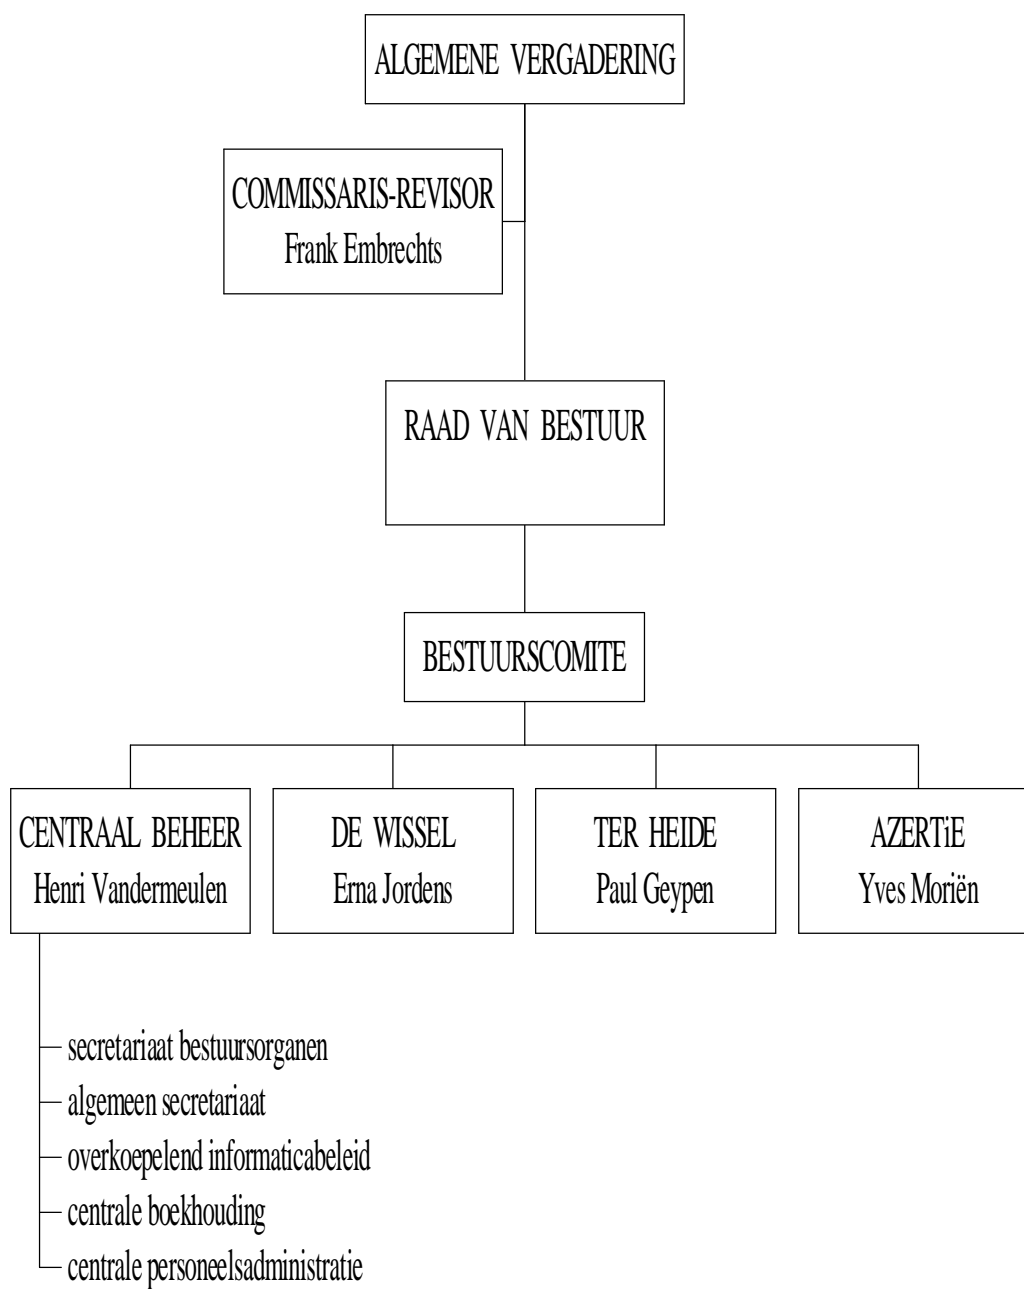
ALGEMENE VERGADERING

COMMISSARIS-REVISOR
Frank Embrechts

RAAD VAN BESTUUR

BESTUURSCOMITE

CENTRAAL BEHEER
Henri Vandermeulen

DE WISSEL
Erna Jordens

TER HEIDE
Paul Geypen

AZERTiE
Yves Moriën

secretariaat bestuursorganen
algemeen secretariaat
overkoepelend informaticabeleid
centrale boekhouding
centrale personeelsadministratie